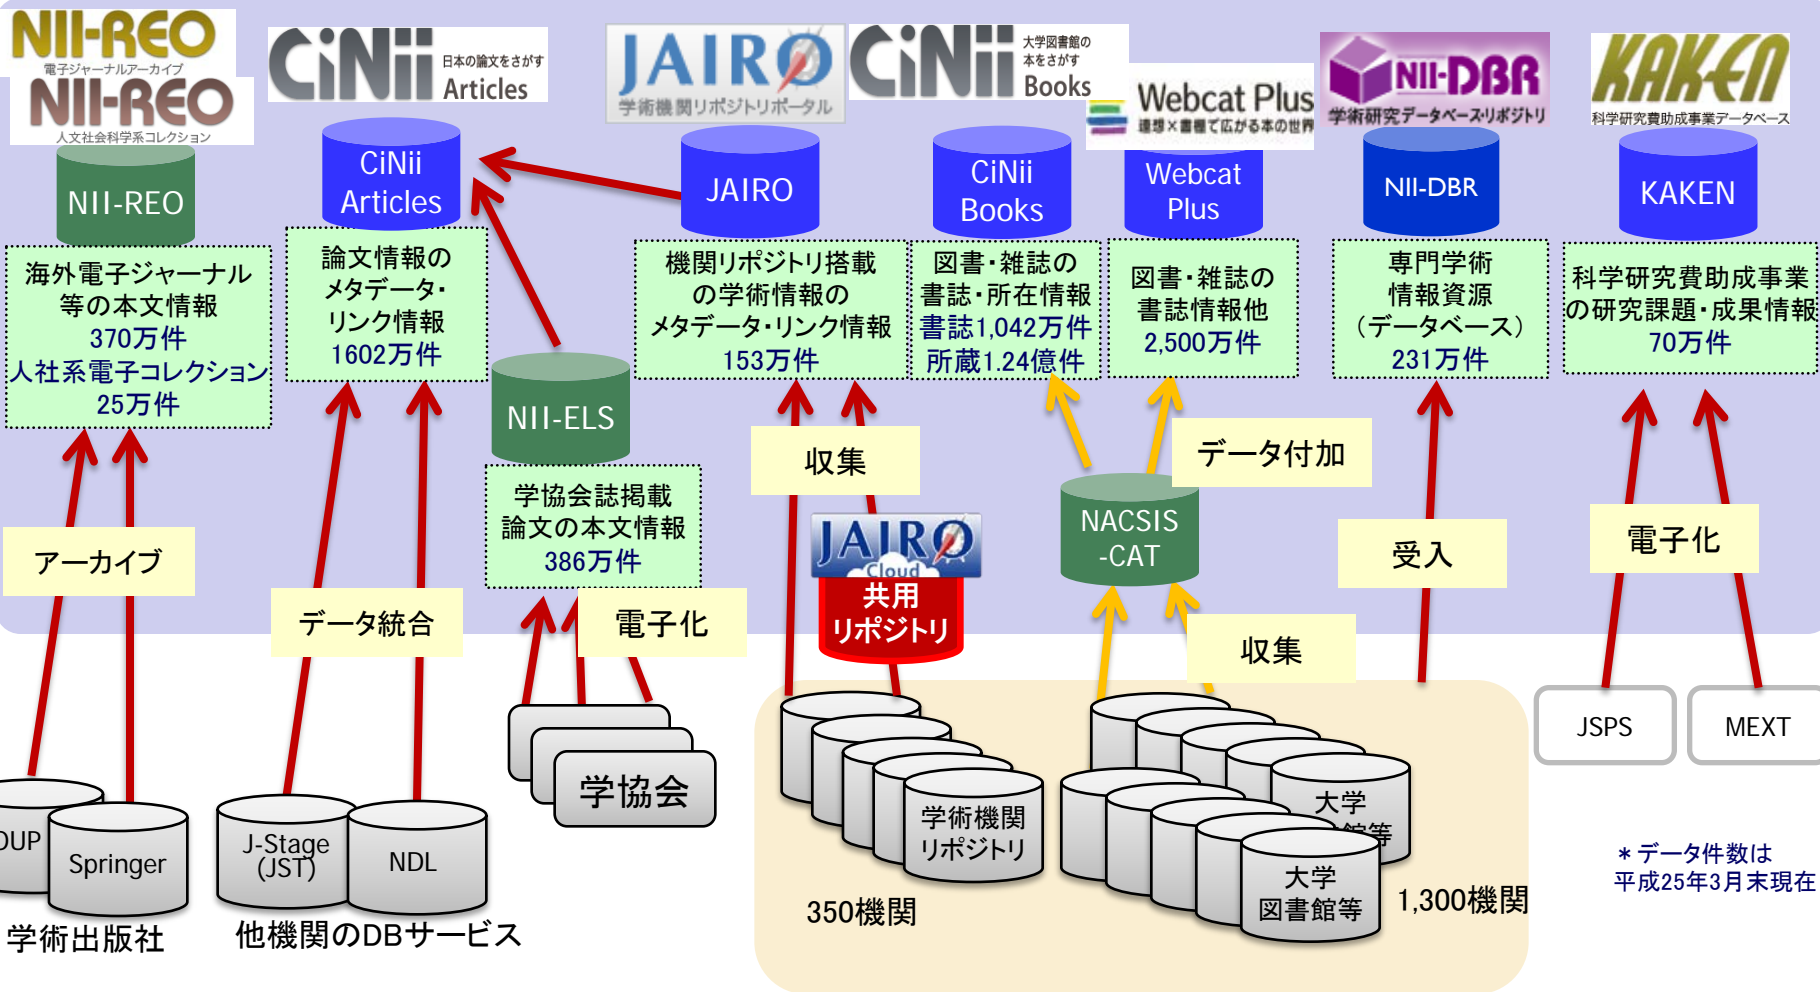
NII-REO
電子ジャーナルアーカイブ
NII-REO
人文社会科学系コレクション

CiNii 日本の論文をさがす Articles

JAIRO 学術機関リポジトリポータル

CiNii 大学図書館の本をさがす Books

Webcat Plus 連想×書棚で広がる本の世界

NII-DBR 学術研究データベース・リポジトリ

KAKEN 科学研究費助成事業データベース

NII-REO
海外電子ジャーナル等の本文情報
370万件
人社系電子コレクション
25万件

CiNii Articles
論文情報のメタデータ・リンク情報
1602万件

JAIRO
機関リポジトリ搭載の学術情報のメタデータ・リンク情報
153万件

CiNii Books
図書・雑誌の書誌・所在情報
書誌1,042万件
所蔵1.24億件

Webcat Plus
図書・雑誌の書誌情報他
2,500万件

NII-DBR
専門学術情報資源（データベース）
231万件

KAKEN
科学研究費助成事業の研究課題・成果情報
70万件

NII-ELS
学協会誌掲載論文の本文情報
386万件

収集
データ付加
NACSIS -CAT
JAIRO Cloud
共用リポジトリ
受入
電子化
アーカイブ
データ統合
電子化
収集

OUP
Springer
学術出版社
J-Stage (JST)
NDL
他機関のDBサービス
学協会
学術機関リポジトリ
350機関
大学 図書館等
大学 図書館等
1,300機関
JSPS
MEXT
＊データ件数は
平成25年3月末現在